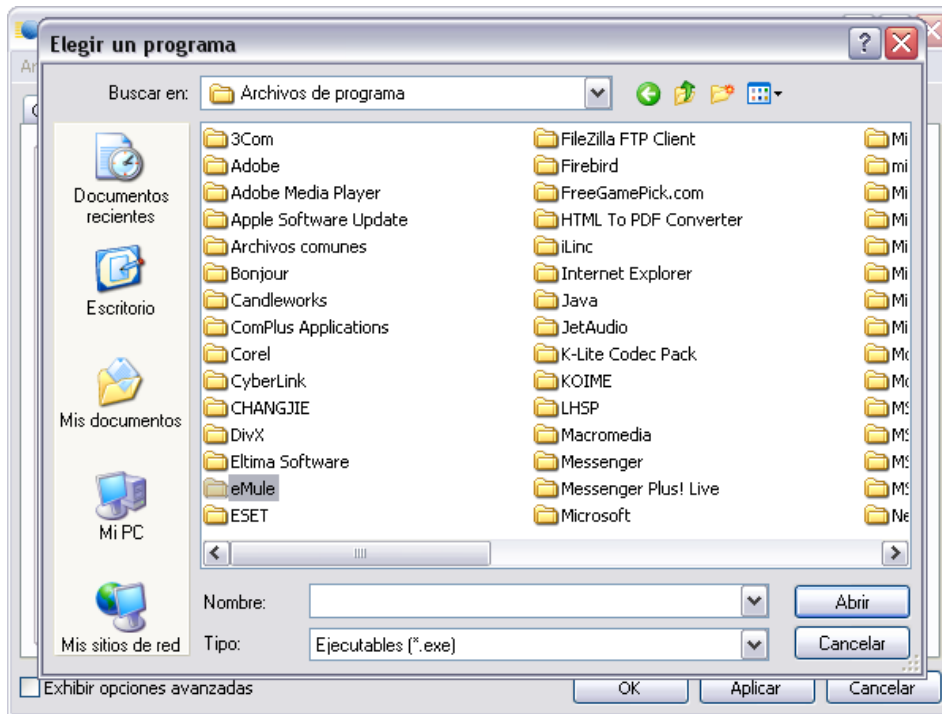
Elegir un programa

Buscar en: Archivos de programa

Documentos recientes

Escritorio

Mis documentos

Mi PC

Mis sitios de red

3Com
Adobe
Adobe Media Player
Apple Software Update
Archivos comunes
Bonjour
Candleworks
ComPlus Applications
Corel
CyberLink
CHANGJIE
DivX
Eltima Software
eMule
ESET

FileZilla FTP Client
Firebird
FreeGamePick.com
HTML To PDF Converter
iLinc
Internet Explorer
Java
JetAudio
K-Lite Codec Pack
KOIME
LHSP
Macromedia
Messenger
Messenger Plus! Live
Microsoft

Mi
mi
Mi
Mi
Mi
Mi
Mi
Mi
Mo
Mo
MS
MS
MS
MS
Ne

Nombre:
Abrir
Tipo: Ejecutables (*.exe)
Cancelar

Exhibir opciones avanzadas
OK
Aplicar
Cancelar